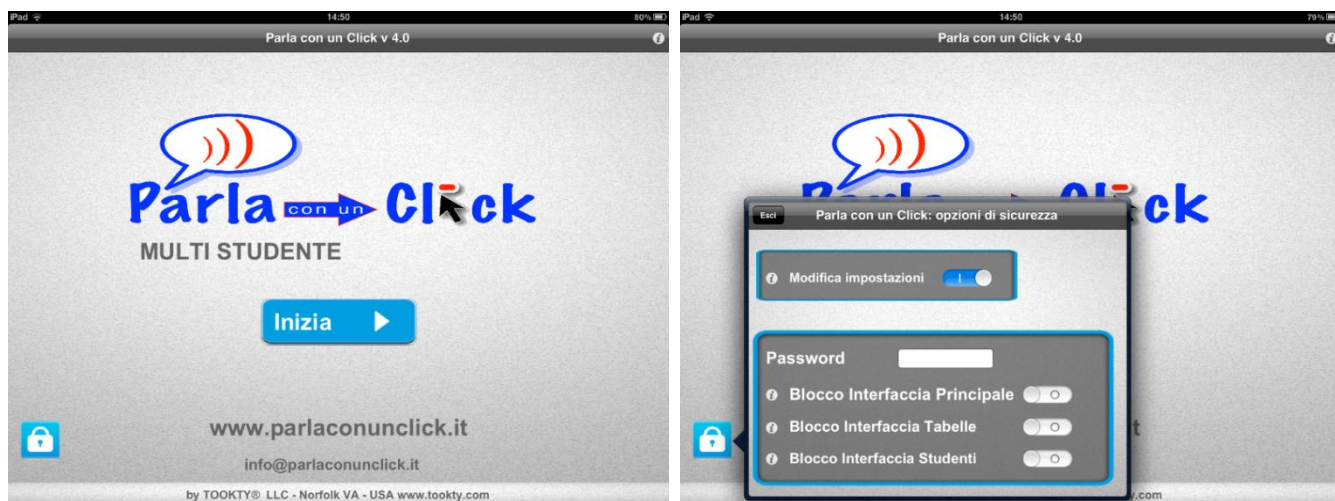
iPad 14:50 80%

Parla con un Click v 4.0

Parla con un Click

MULTI STUDENTE

Inizia

www.parlaconunclick.it

info@parlaconunclick.it

by TOOKTY® LLC - Norfolk VA - USA www.tookty.com

iPad 14:50 79%

Parla con un Click v 4.0

Esci

Parla con un Click: opzioni di sicurezza

Modifica impostazioni

Password

Blocco Interfaccia Principale

Blocco Interfaccia Tabelle

Blocco Interfaccia Studenti

.com